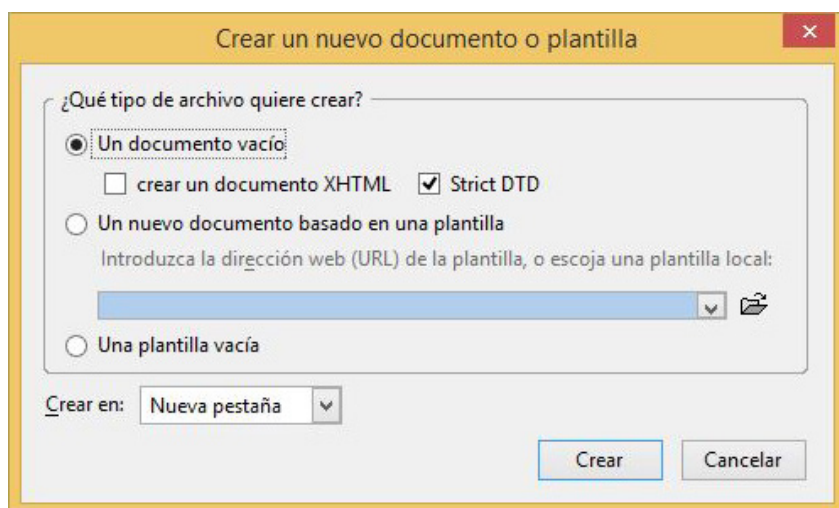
Crear un nuevo documento o plantilla

¿Qué tipo de archivo quiere crear?

Un documento vacío

crear un documento XHTML

Strict DTD

Un nuevo documento basado en una plantilla

Introduzca la dirección web (URL) de la plantilla, o escoja una plantilla local:

Una plantilla vacía

Crear en: Nueva pestaña

Crear

Cancelar